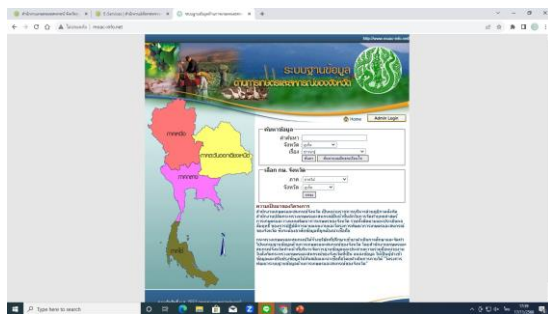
http://www.moac-info.net

ระบบฐานข้อมูล

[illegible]

Home

Admin Login

ค้นหาข้อมูล

คำค้นหา

จังหวัด

เรื่อง

ค้นหา

เลือก กษ. จังหวัด

ภาค

จังหวัด

เลือก

ภาคเหนือ

ภาคตะวันออกเฉียงเหนือ

ภาคกลาง

ความเป็นมาของโครงการ

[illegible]

Type here to search